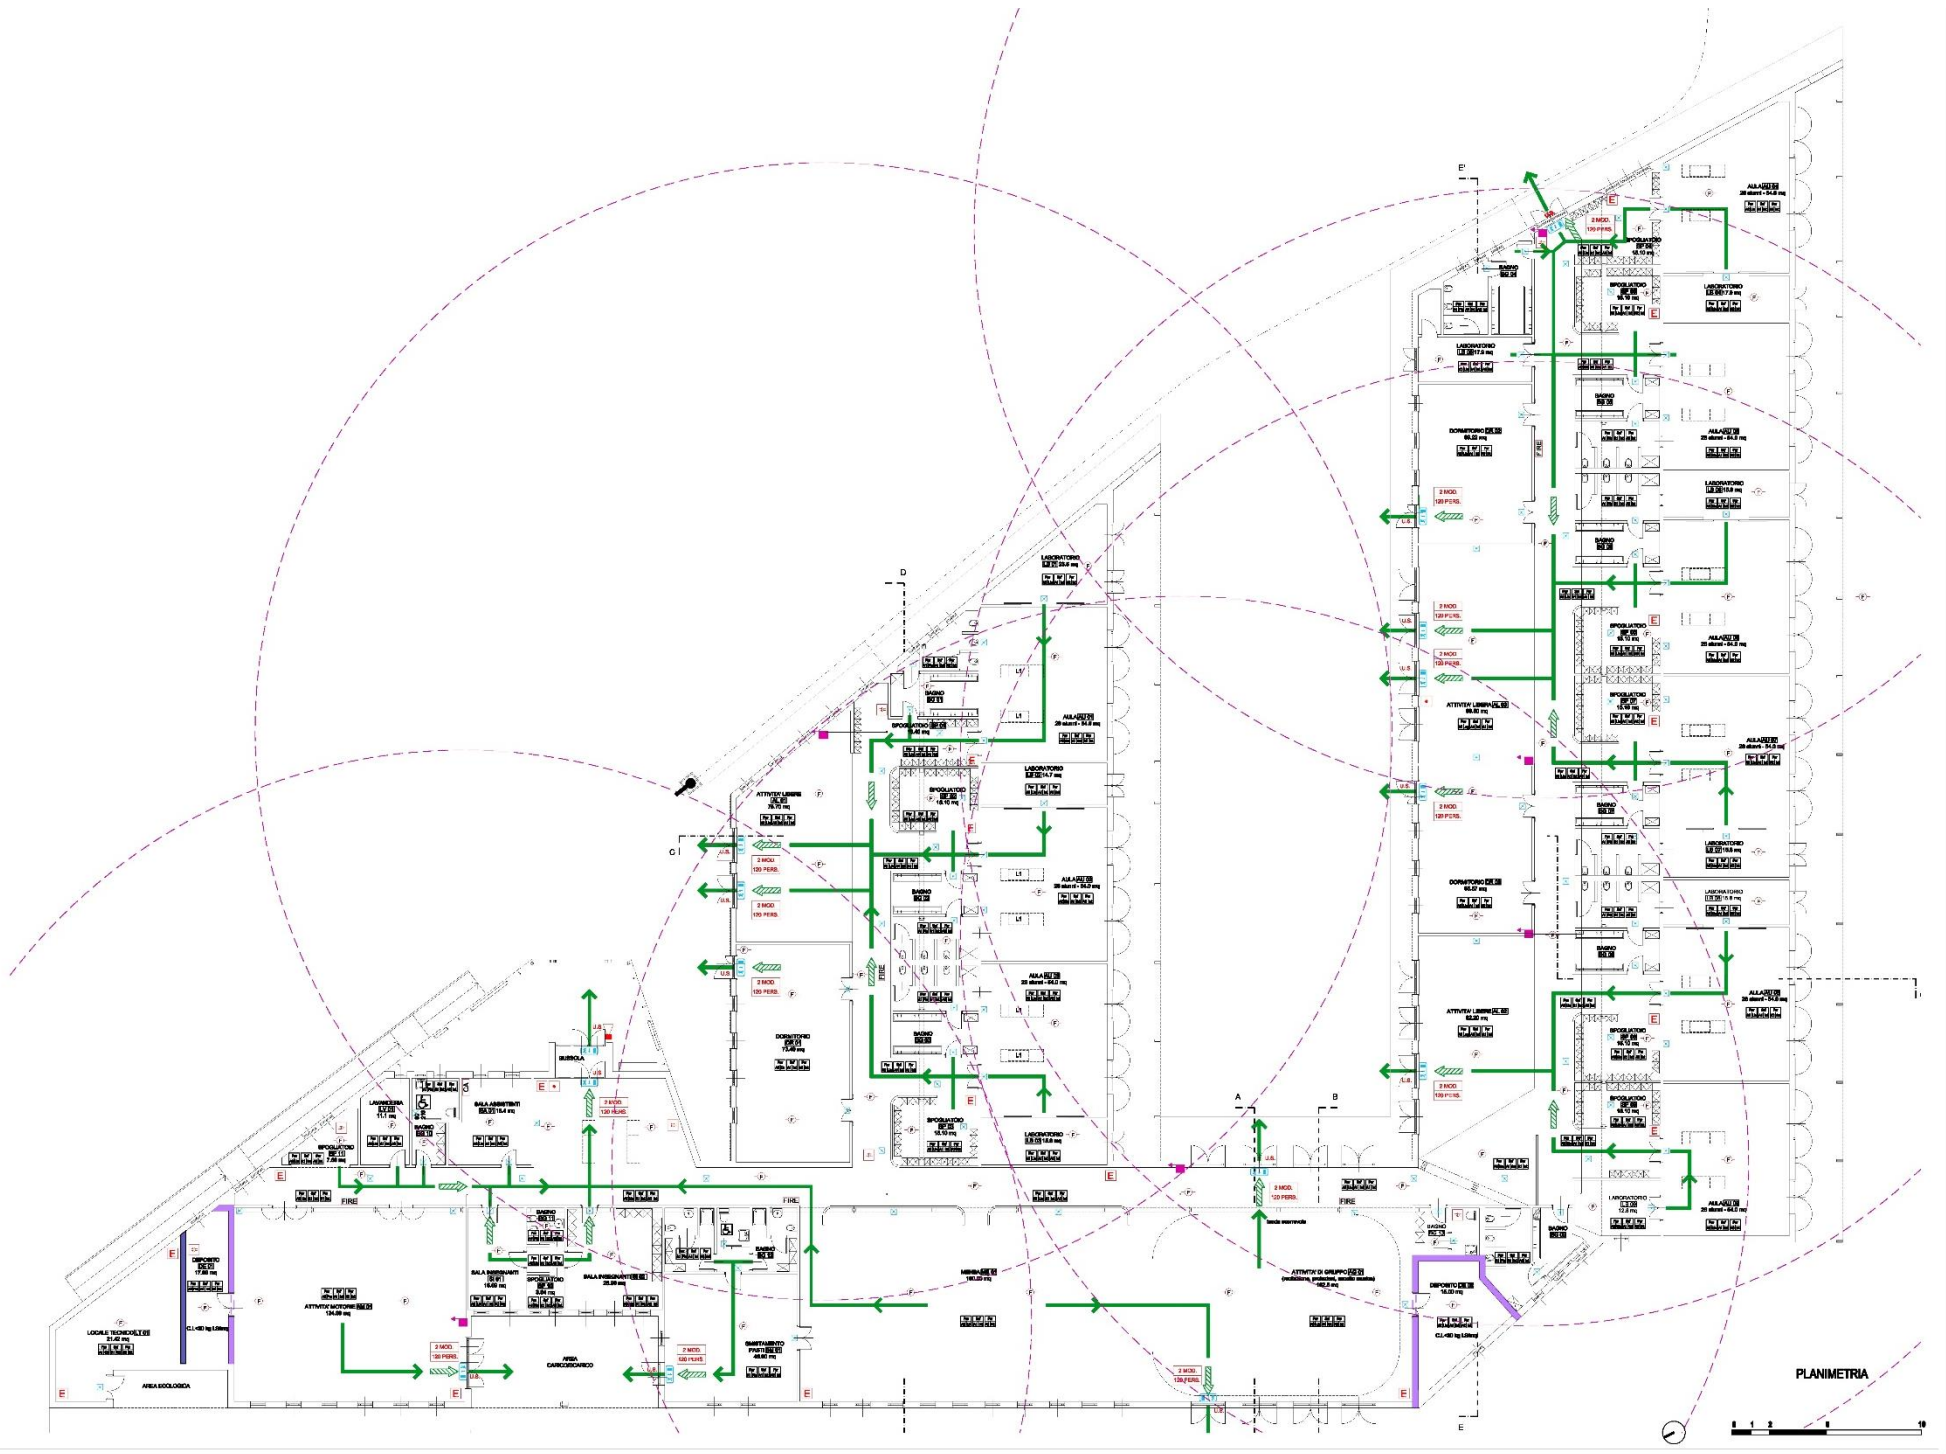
PLANIMETRIA

E'

D

C

A

B

E

AULA
LABORATORIO
SPOGLIATOIO
BAGNO
DORMITORIO
ATTIVITA' LIBERE
2 MOD.
120 PERS.
U.S.
FIRE
E
MENSA
ATTIVITA' DI GRUPPO
DEPOSITO
LOCALE TECNICO
AREA ECOLOGICA
ATTIVITA' MOTORIE
AREA CARICO/SCARICO
SALA INSEGNANTI
LAVANDERIA
SALA ASSISTENTI
BUSSOLA
L1

0 1 2 5 10